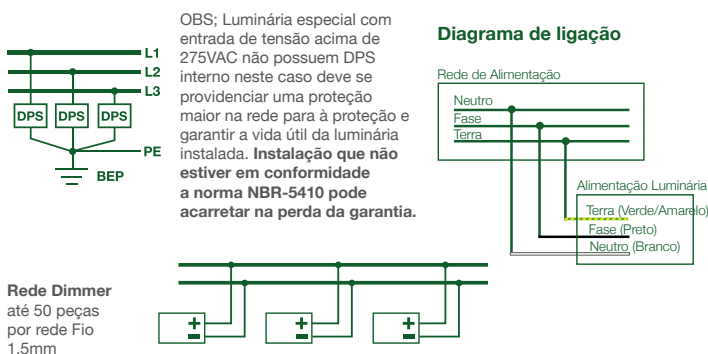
L1
L2
L3
DPS DPS DPS
PE
BEP

OBS; Luminária especial com entrada de tensão acima de 275VAC não possuem DPS interno neste caso deve se providenciar uma proteção maior na rede para à proteção e garantir a vida útil da luminária instalada. **Instalação que não estiver em conformidade a norma NBR-5410 pode acarretar na perda da garantia.**

**Diagrama de ligação**

Rede de Alimentação
Neutro
Fase
Terra

Alimentação Luminária
Terra (Verde/Amarelo)
Fase (Preto)
Neutro (Branco)

**Rede Dimmer**
até 50 peças por rede Fio 1.5mm

+ − + − + −